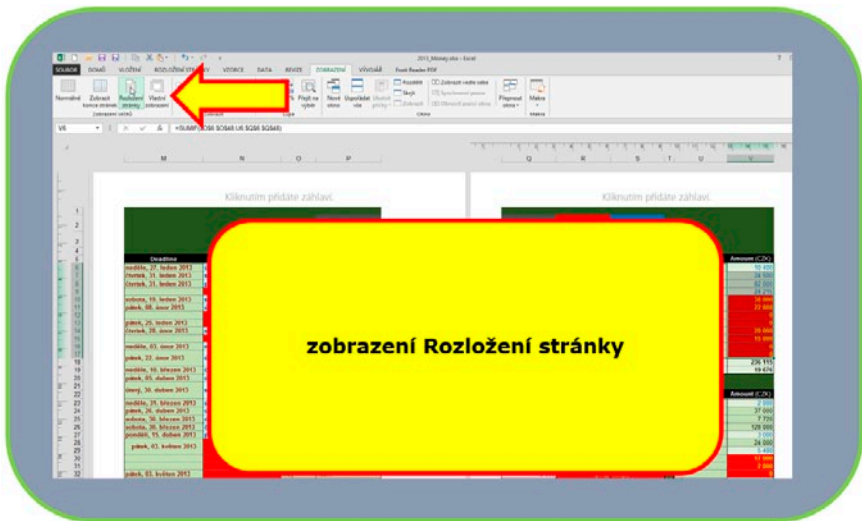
2013_Money.xlsx - Excel

SOUBOR DOMŮ VLOŽENÍ ROZLOŽENÍ STRÁNKY VZORCE DATA REVIZE ZOBRAZENÍ VÝVOJÁŘ Foxit Reader PDF

Normální Zobrazit konce stránek Rozložení stránky Vlastní zobrazení

Zobrazení sešitu

Přejít na výběr

Nové okno Uspořádat vše Ukotvit příčky

Rozdělit Skrýt Zobrazit

Zobrazit vedle sebe Synchronní posun Obnovit pozici okna

Přepnout okna

Makra

V6 =SUMIF($O$6:$O$48;U6;$Q$6:$Q$48)

M N O P Q R S T U V

Kliknutím přidáte záhlaví

Kliknutím přidáte záhlaví

Deadline

neděle, 27. leden 2013
čtvrtek, 31. leden 2013
čtvrtek, 31. leden 2013

sobota, 19. leden 2013
pátek, 08. únor 2013

pátek, 25. leden 2013
čtvrtek, 28. únor 2013

neděle, 03. únor 2013

pátek, 22. únor 2013

neděle, 10. březen 2013
pátek, 05. duben 2013

úterý, 30. duben 2013

neděle, 31. březen 2013
pátek, 26. duben 2013
sobota, 30. březen 2013
sobota, 20. březen 2013
pondělí, 15. duben 2013

pátek, 03. květen 2013

pátek, 03. květen 2013

Amount (CZK)

Amount (CZK)

236 115
19 676

37 000
7 700
128 000
24 000

zobrazení Rozložení stránky